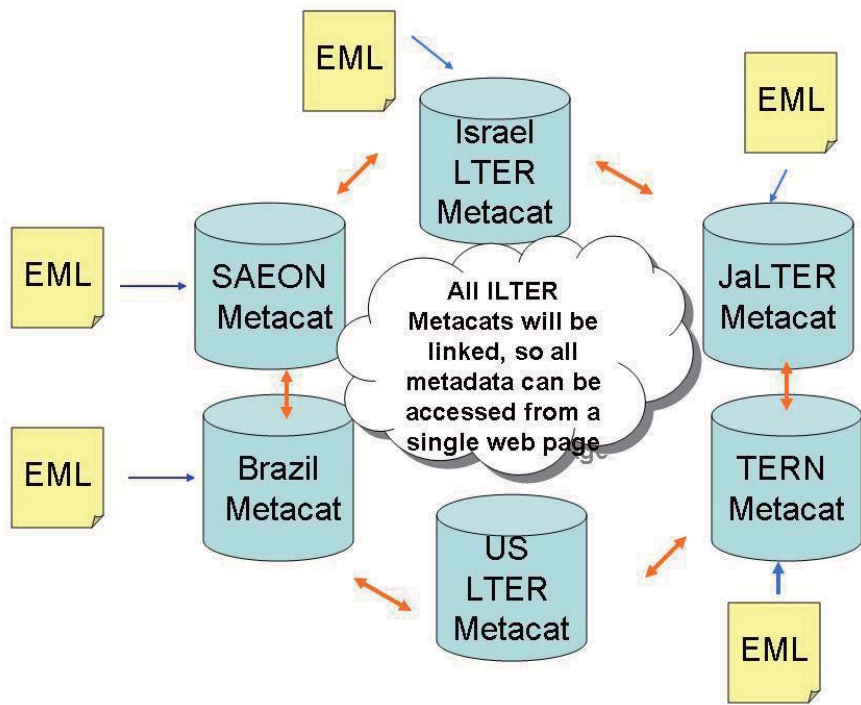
EML

Israel LTER Metacat

EML

EML

SAEON Metacat

All ILTER Metacats will be linked, so all metadata can be accessed from a single web page

JaLTER Metacat

EML

Brazil Metacat

TERN Metacat

US LTER Metacat

EML